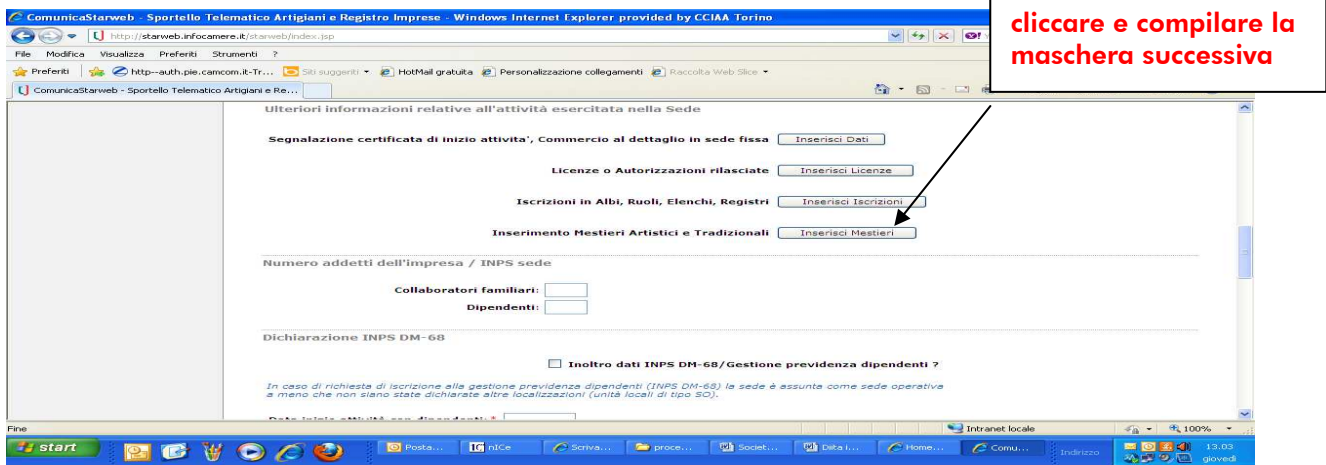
ComunicaStarweb - Sportello Telematico Artigiani e Registro Imprese - Windows Internet Explorer provided by CCIAA Torino

http://starweb.infocamere.it/starweb/index.jsp

File Modifica Visualizza Preferiti Strumenti ?

Preferiti http--auth.pie.camcom.it-Tr... Siti suggeriti HotMail gratuita Personalizzazione collegamenti Raccolta Web Slice

ComunicaStarweb - Sportello Telematico Artigiani e Re...

cliccare e compilare la maschera successiva

Ulteriori informazioni relative all'attività esercitata nella Sede

Segnalazione certificata di inizio attivita', Commercio al dettaglio in sede fissa Inserisci Dati

Licenze o Autorizzazioni rilasciate Inserisci Licenze

Iscrizioni in Albi, Ruoli, Elenchi, Registri Inserisci Iscrizioni

Inserimento Mestieri Artistici e Tradizionali Inserisci Mestieri

Numero addetti dell'impresa / INPS sede

Collaboratori familiari:

Dipendenti:

Dichiarazione INPS DM-68

Inoltro dati INPS DM-68/Gestione previdenza dipendenti ?

In caso di richiesta di iscrizione alla gestione previdenza dipendenti (INPS DM-68) la sede è assunta come sede operativa a meno che non siano state dichiarate altre localizzazioni (unità locali di tipo SO).

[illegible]

Fine Intranet locale 100%

start Posta... nIce Scriva... proce... Societ... Data i... Home... Comu... Indirizzo 13.03 giovedì